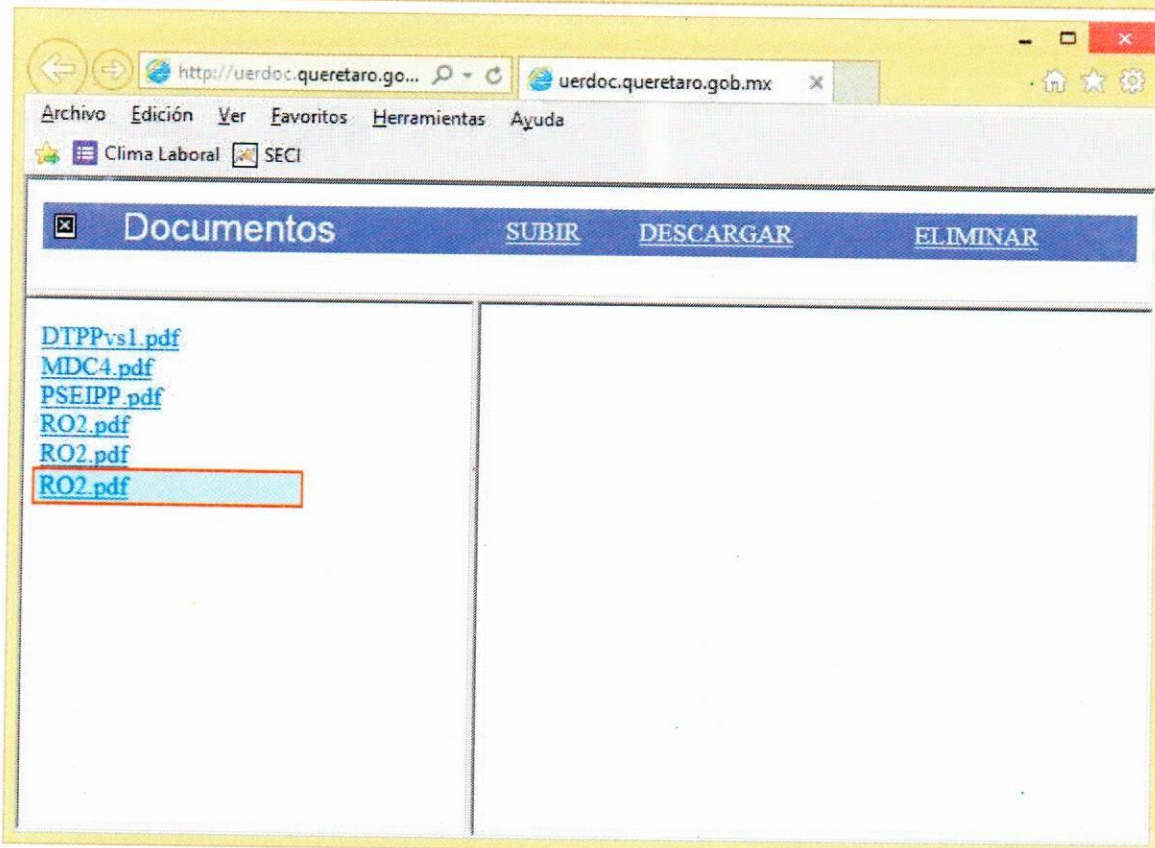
http://uerdoc.queretaro.go...
uerdoc.queretaro.gob.mx
Archivo Edición Ver Favoritos Herramientas Ayuda
Clima Laboral SECI

Documentos SUBIR DESCARGAR ELIMINAR

DTPPvs1.pdf
MDC4.pdf
PSEIPP.pdf
RO2.pdf
RO2.pdf
RO2.pdf